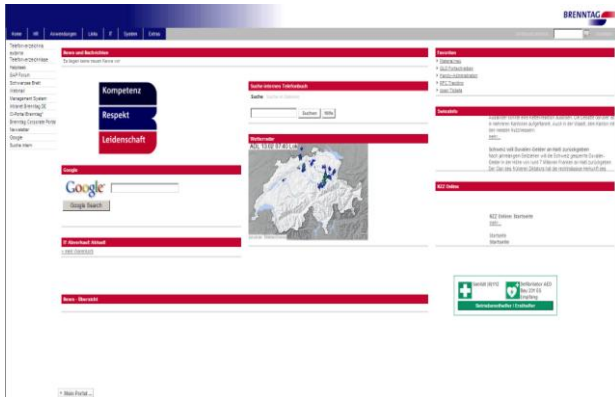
BRENNTAG

Home | HR | Anwendungen | Links | IT | System | Extras

Telefonverzeichnis extern
Telefonverzeichnis intern
Helpdesk
SAP-Forum
Schweizer Brief
Intranet
Management System
Intranet Brenntag SE
Brenntag
Brenntag Corporate Portal
Newsletter
Google
Suche Intern

News und Nachrichten
Es liegen keine neuen News vor.

Kompetenz
Respekt
Leidenschaft

Suche internes Telefonbuch
Suche
Suchen | Hilfe

Wetterradar

Google
Google
Google Search

IT Aktuell

News - Übersicht

Favoriten

Swissinfo

NZZ Online

NZZ Online: Startseite

Startseite
Startseite

Defibrillator AED
Betriebssanitäter / Ersthelfer

Main Portal